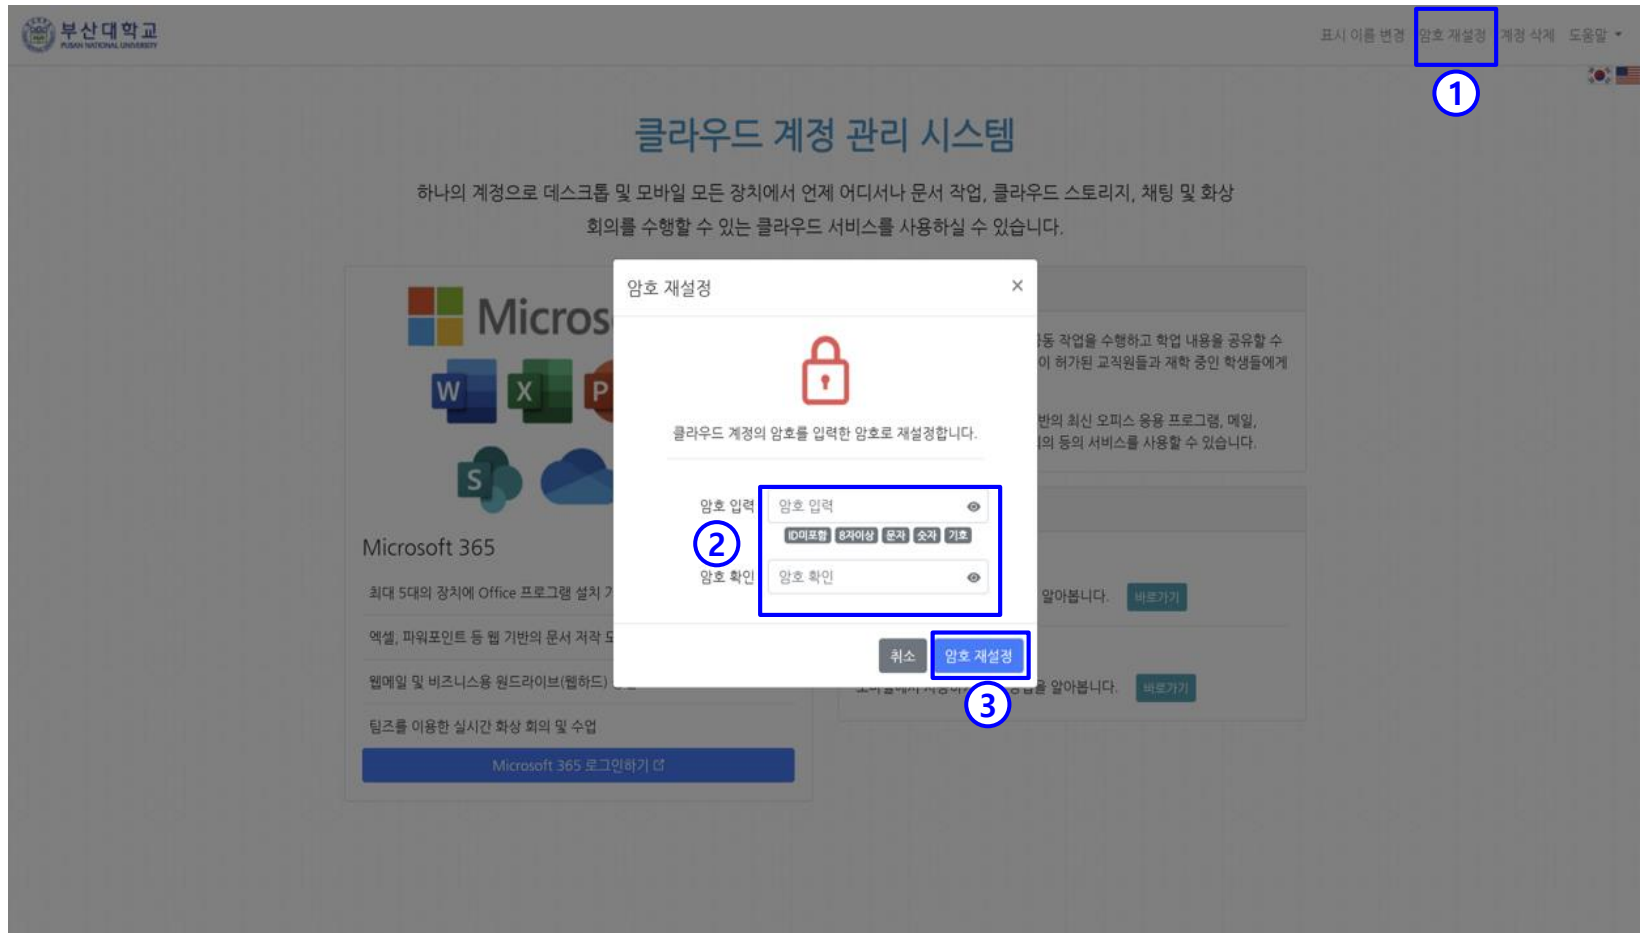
부산대학교
PUSAN NATIONAL UNIVERSITY

표시 이름 변경 암호 재설정 계정 삭제 도움말

①

클라우드 계정 관리 시스템

하나의 계정으로 데스크톱 및 모바일 모든 장치에서 언제 어디서나 문서 작업, 클라우드 스토리지, 채팅 및 화상 회의를 수행할 수 있는 클라우드 서비스를 사용하실 수 있습니다.

Micros

W X P S

Microsoft 365

최대 5대의 장치에 Office 프로그램 설치 7

엑셀, 파워포인트 등 웹 기반의 문서 저작 도

웹메일 및 비즈니스용 원드라이브(웹하드) 5

팀즈를 이용한 실시간 화상 회의 및 수업

Microsoft 365 로그인하기

동 작업을 수행하고 학업 내용을 공유할 수
이 허가된 교직원들과 재학 중인 학생들에게

반의 최신 오피스 응용 프로그램, 메일,
의 등의 서비스를 사용할 수 있습니다.

알아봅니다. 바로가기

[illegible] 을 알아봅니다. 바로가기

암호 재설정 ×

클라우드 계정의 암호를 입력한 암호로 재설정합니다.

암호 입력 암호 입력

ID미포함 8자이상 문자 숫자 기호

②

암호 확인 암호 확인

취소 암호 재설정

③